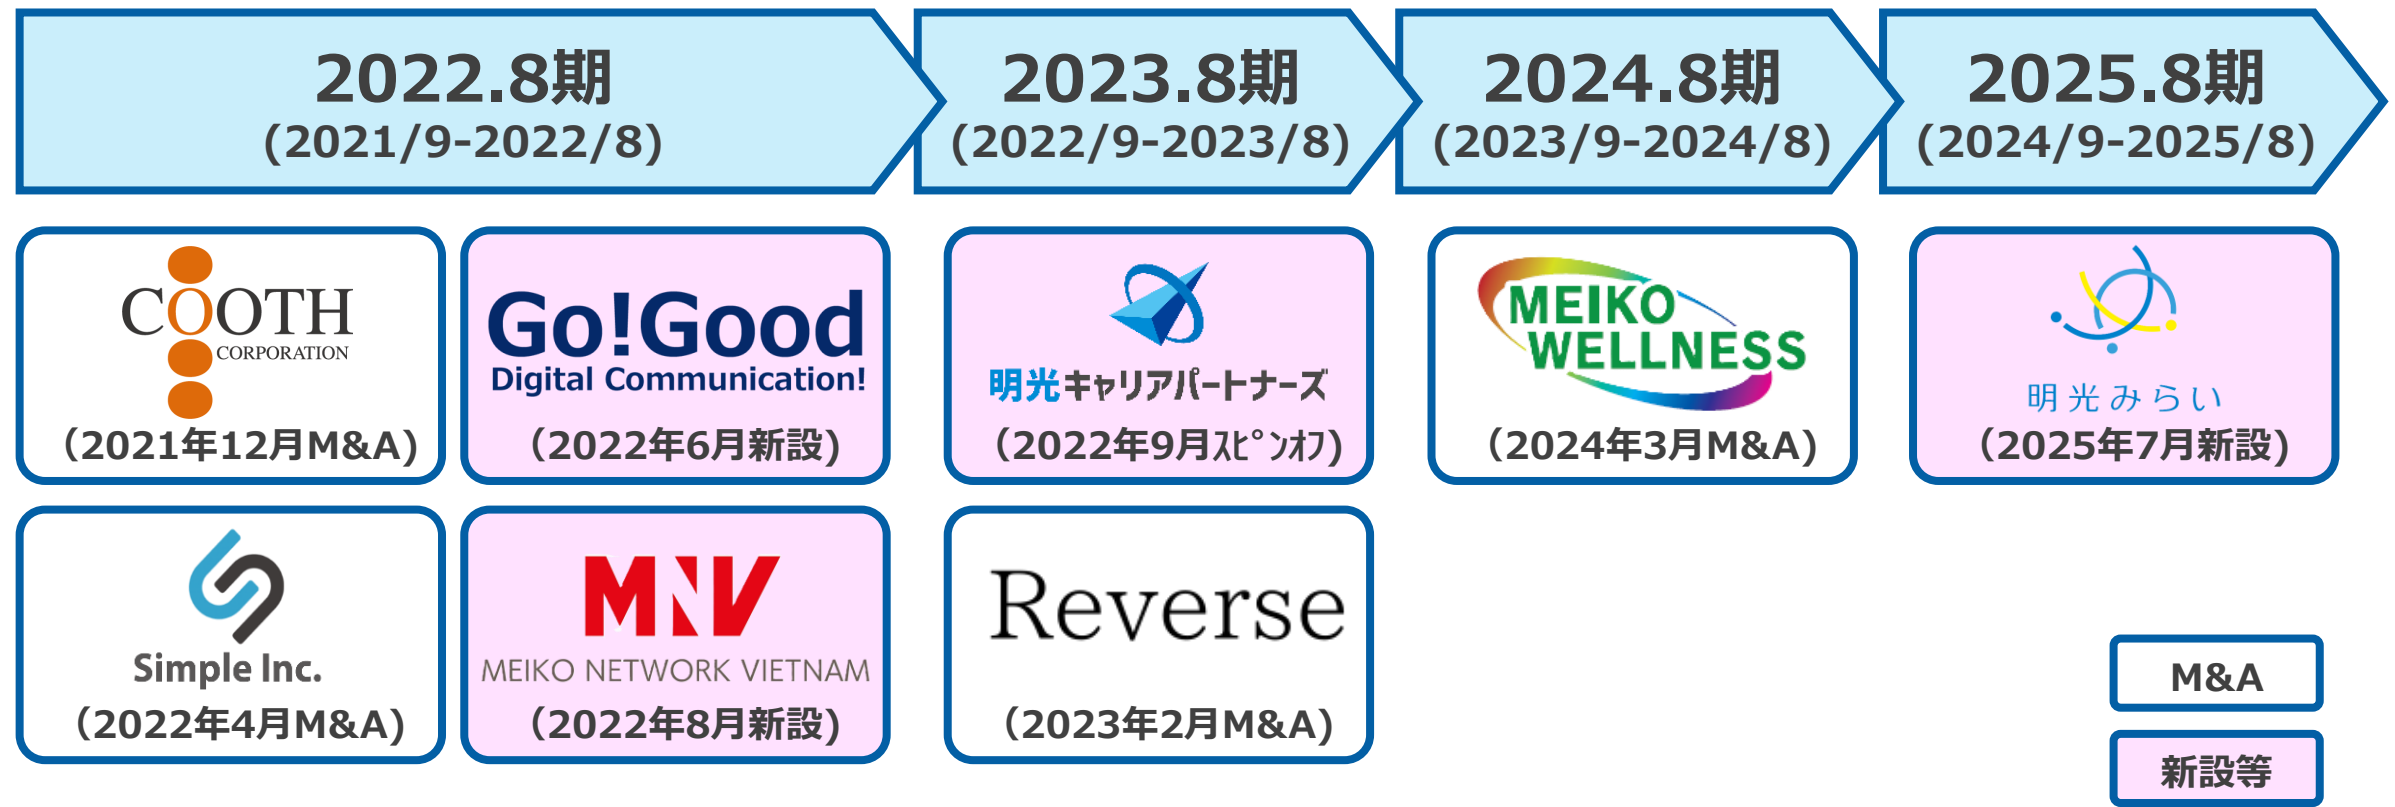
2022.8期
(2021/9-2022/8)

2023.8期
(2022/9-2023/8)

2024.8期
(2023/9-2024/8)

2025.8期
(2024/9-2025/8)

COOTH
CORPORATION
(2021年12月M&A)

Go!Good
Digital Communication!
(2022年6月新設)

明光キャリアパートナーズ
(2022年9月ｽﾋﾟﾝｵﾌ)

MEIKO WELLNESS
(2024年3月M&A)

明光みらい
(2025年7月新設)

Simple Inc.
(2022年4月M&A)

MNV
MEIKO NETWORK VIETNAM
(2022年8月新設)

Reverse
(2023年2月M&A)

M&A

新設等